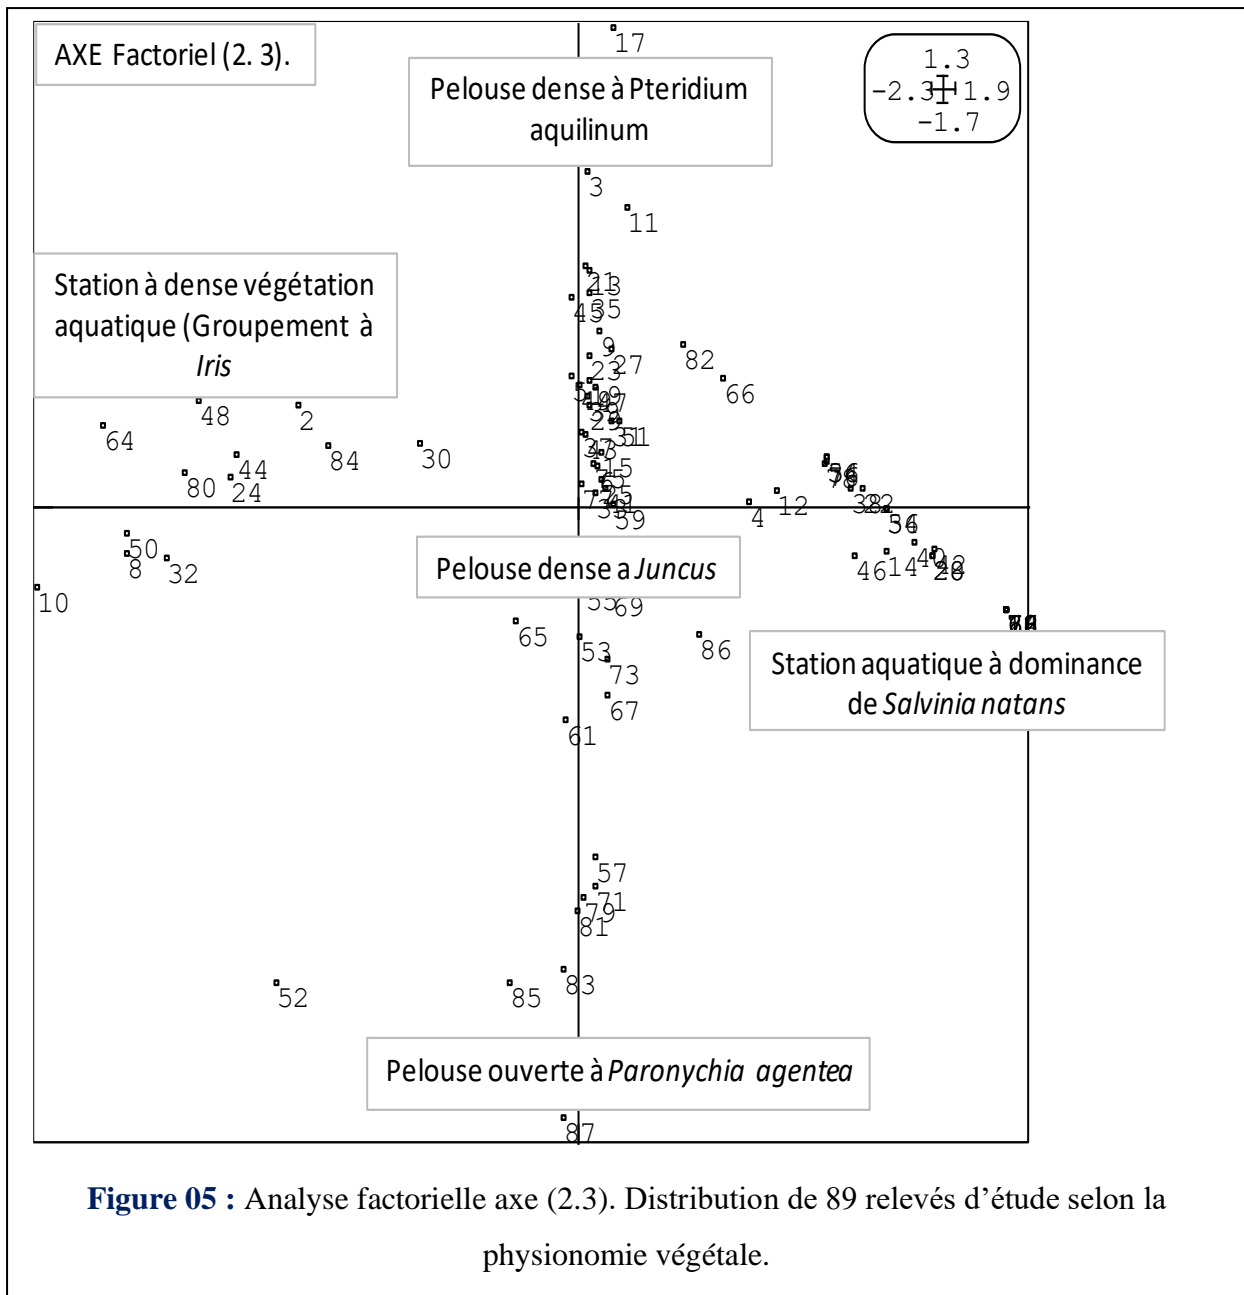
AXE Factoriel (2. 3).

Pelouse dense à Pteridium aquilinum

1.3
-2.3 1.9
-1.7

17

3

11

Station à dense végétation aquatique (Groupement à *Iris*

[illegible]
45 35
9
27
23
82
66
48
2
64
84
30
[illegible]
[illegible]
51
44
80
24
15
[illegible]
12
4
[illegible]
39
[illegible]
56
50
8
32
10

Pelouse dense a *Juncus*

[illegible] 69
46 14 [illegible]
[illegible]
65
53
86
73

Station aquatique à dominance de *Salvinia natans*

67
61
57
71
79
81
83
52
85

Pelouse ouverte à *Paronychia agentea*

87

**Figure 05 :** Analyse factorielle axe (2.3). Distribution de 89 relevés d'étude selon la physionomie végétale.